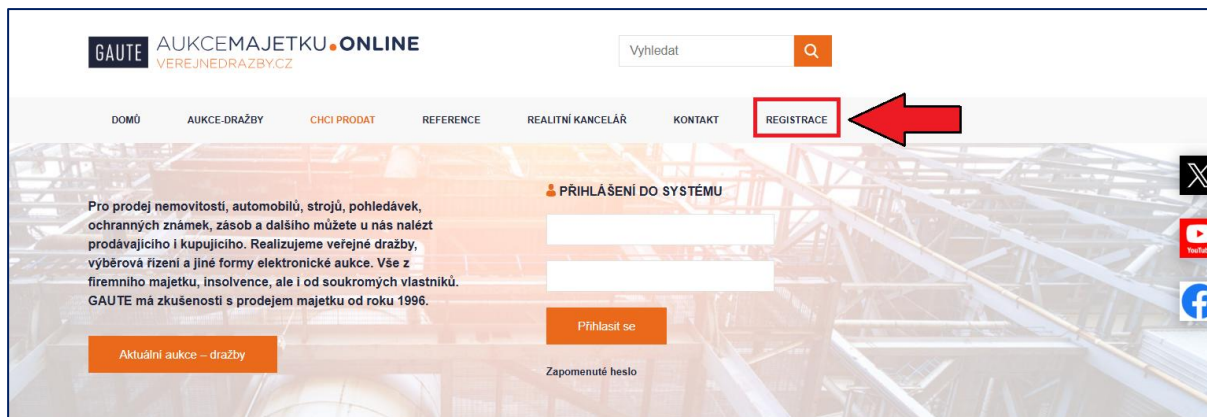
GAUTE AUKCEMAJETKU.ONLINE
VEREJNEDRAZBY.CZ

Vyhledat

DOMŮ AUKCE-DRAŽBY CHCI PRODAT REFERENCE REALITNÍ KANCELÁŘ KONTAKT REGISTRACE

Pro prodej nemovitostí, automobilů, strojů, pohledávek, ochranných známek, zásob a dalšího můžete u nás nalézt prodávajícího i kupujícího. Realizujeme veřejné dražby, výběrová řízení a jiné formy elektronické aukce. Vše z firemního majetku, insolvence, ale i od soukromých vlastníků. GAUTE má zkušenosti s prodejem majetku od roku 1996.

Aktuální aukce – dražby

PŘIHLÁŠENÍ DO SYSTÉMU

Přihlásit se

Zapomenuté heslo

YouTube